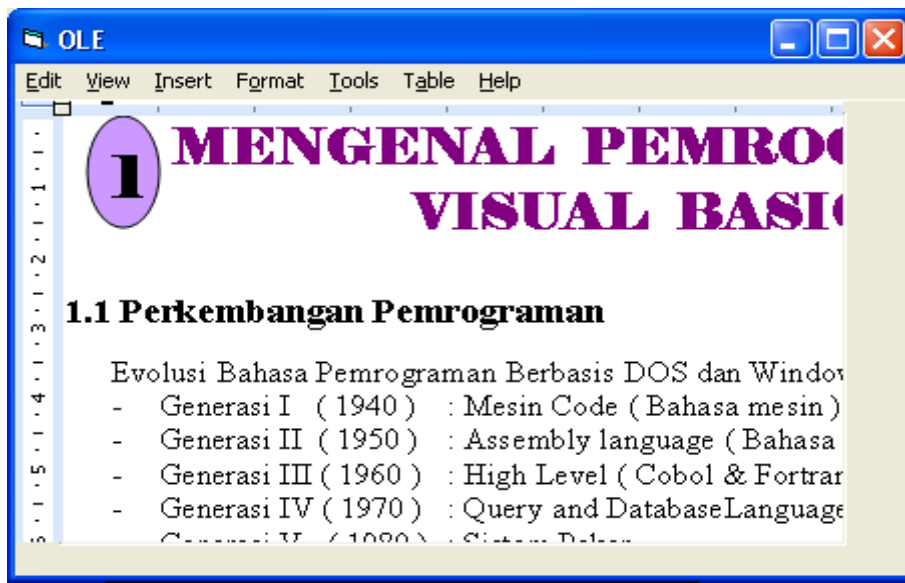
OLE

Edit View Insert Format Tools Table Help

1

MENGENAL PEMRO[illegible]
VISUAL BASI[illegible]

1.1 Perkembangan Pemrograman

Evolusi Bahasa Pemrograman Berbasis DOS dan Window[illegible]
- Generasi I ( 1940 ) : Mesin Code ( Bahasa mesin )
- Generasi II ( 1950 ) : Assembly language ( Bahasa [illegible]
- Generasi III ( 1960 ) : High Level ( Cobol & Fortra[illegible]
- Generasi IV ( 1970 ) : Query and DatabaseLanguage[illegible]
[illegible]